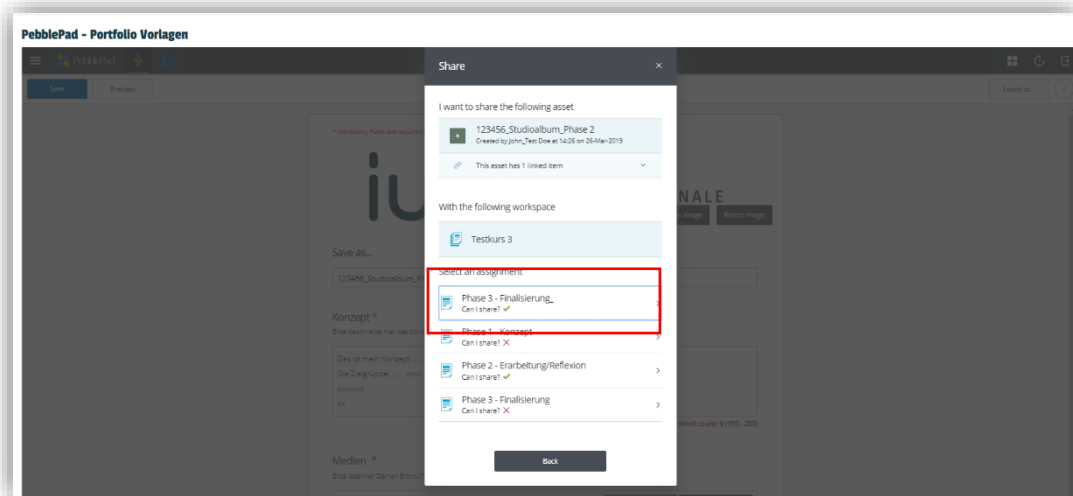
PebblePad - Portfolio Vorlagen

PebblePad

Save

Preview

I want to...

* Mandatory fields are required

Save as...

123456_Studioalbum_P

Konzept *

Bitte beschreibe hier das Kon

Das ist mein Konzept ...

Die Zielgruppe ...... xxxx

xxxxxxx

xx

Medien *

Bitte lade hier Deinen Entwurf

NALE

Image

Resize image

Word count: 9 (150 - 200)

Share

I want to share the following asset

123456_Studioalbum_Phase 2

Created by John_Test Doe at 14:26 on 26-Mar-2019

This asset has 1 linked item

With the following workspace

Testkurs 3

Select an assignment

Phase 3 - Finalisierung_

Can I share? ✔

Phase 1 - Konzept

Can I share? ✕

Phase 2 - Erarbeitung/Reflexion

Can I share? ✔

Phase 3 - Finalisierung

Can I share? ✕

Back